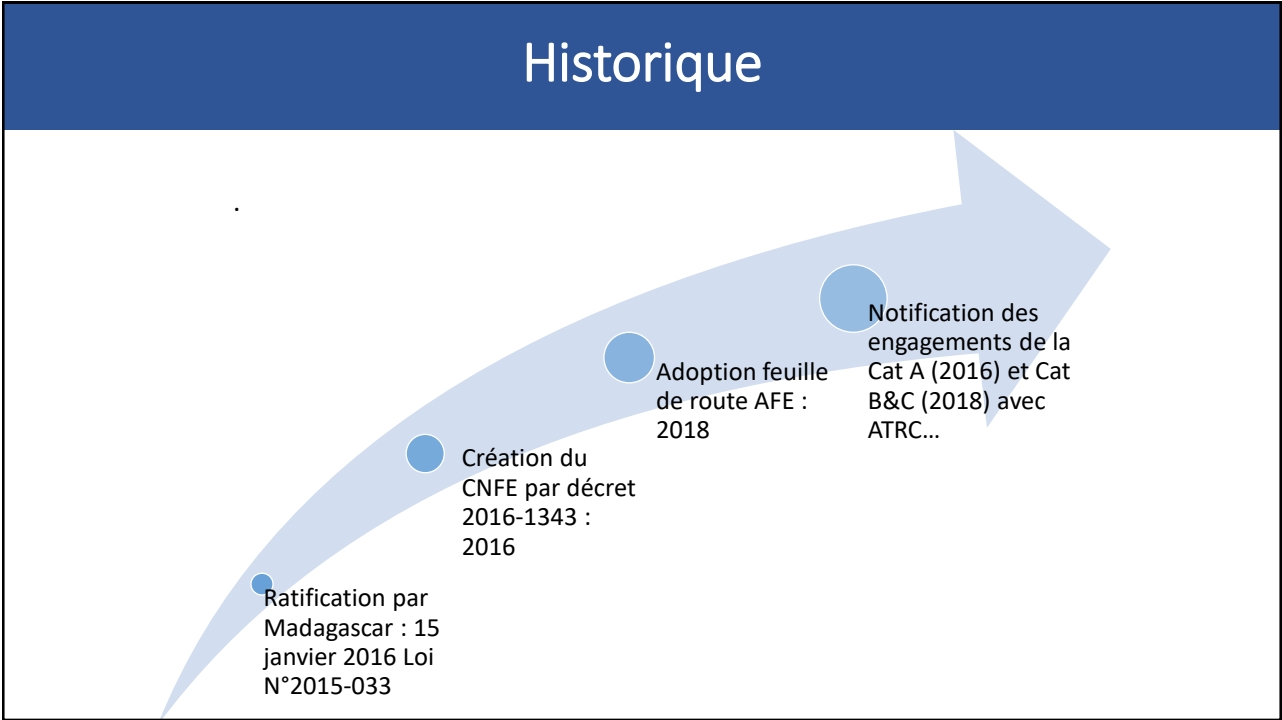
Historique

.

Ratification par Madagascar : 15 janvier 2016 Loi N°2015-033

Création du CNFE par décret 2016-1343 : 2016

Adoption feuille de route AFE : 2018

Notification des engagements de la Cat A (2016) et Cat B&C (2018) avec ATRC…